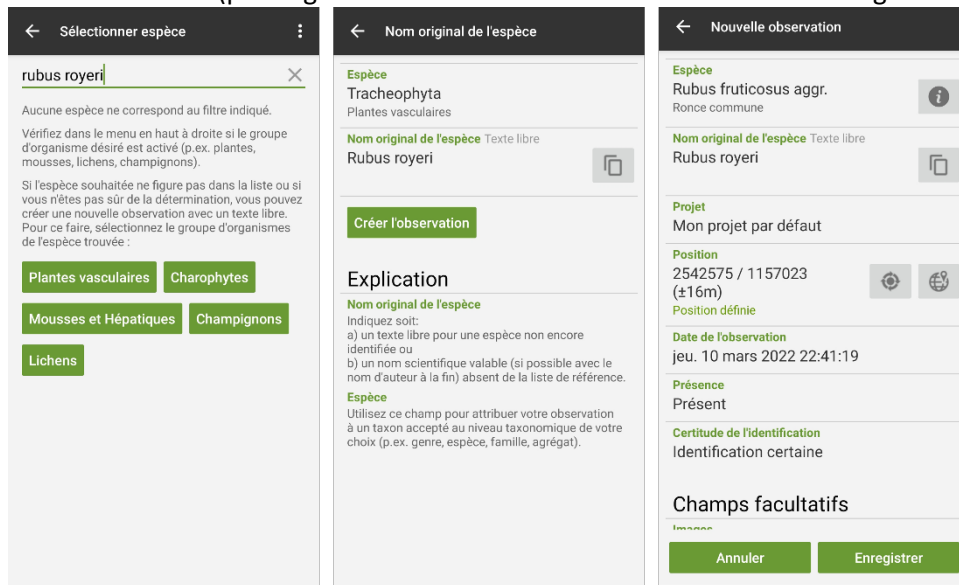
Sélectionner espèce

rubus royeri

Aucune espèce ne correspond au filtre indiqué.

Vérifiez dans le menu en haut à droite si le groupe d'organisme désiré est activé (p.ex. plantes, mousses, lichens, champignons).

Si l'espèce souhaitée ne figure pas dans la liste ou si vous n'êtes pas sûr de la détermination, vous pouvez créer une nouvelle observation avec un texte libre. Pour ce faire, sélectionnez le groupe d'organismes de l'espèce trouvée :

Plantes vasculaires
Charophytes
Mousses et Hépatiques
Champignons
Lichens

Nom original de l'espèce

Espèce
Tracheophyta
Plantes vasculaires

Nom original de l'espèce Texte libre
Rubus royeri

Créer l'observation

Explication

Nom original de l'espèce
Indiquez soit:
a) un texte libre pour une espèce non encore identifiée ou
b) un nom scientifique valable (si possible avec le nom d'auteur à la fin) absent de la liste de référence.

Espèce
Utilisez ce champ pour attribuer votre observation à un taxon accepté au niveau taxonomique de votre choix (p.ex. genre, espèce, famille, agrégat).

Nouvelle observation

Espèce
Rubus fruticosus aggr.
Ronce commune

Nom original de l'espèce Texte libre
Rubus royeri

Projet
Mon projet par défaut

Position
2542575 / 1157023
(±16m)
Position définie

Date de l'observation
jeu. 10 mars 2022 22:41:19

Présence
Présent

Certitude de l'identification
Identification certaine

Champs facultatifs

Annuler
Enregistrer